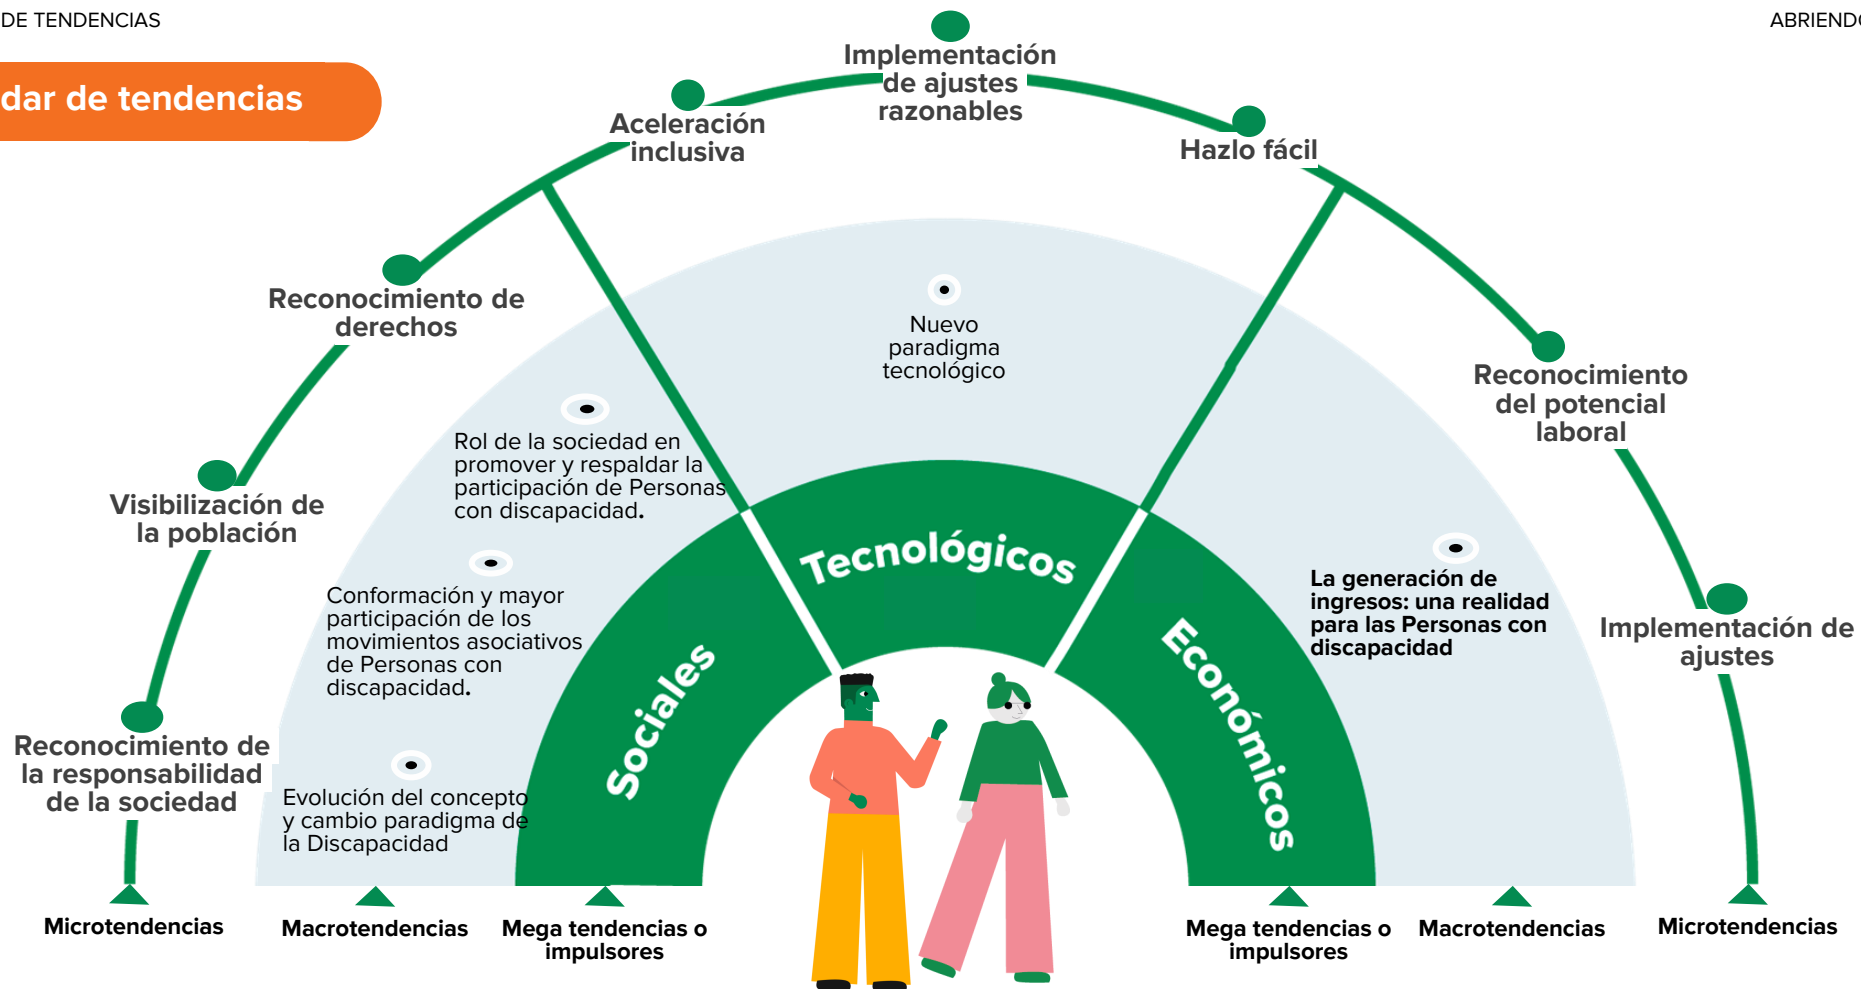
DE TENDENCIAS

ABRIEND

dar de tendencias

Implementación de ajustes razonables

Aceleración inclusiva

Hazlo fácil

Reconocimiento de derechos

Reconocimiento del potencial laboral

Visibilización de la población

Implementación de ajustes

Reconocimiento de la responsabilidad de la sociedad

Nuevo paradigma tecnológico

Rol de la sociedad en promover y respaldar la participación de Personas con discapacidad.

Conformación y mayor participación de los movimientos asociativos de Personas con discapacidad.

Evolución del concepto y cambio paradigma de la Discapacidad

La generación de ingresos: una realidad para las Personas con discapacidad

Tecnológicos

Sociales

Económicos

Microtendencias

Macrotendencias

Mega tendencias o impulsores

Mega tendencias o impulsores

Macrotendencias

Microtendencias